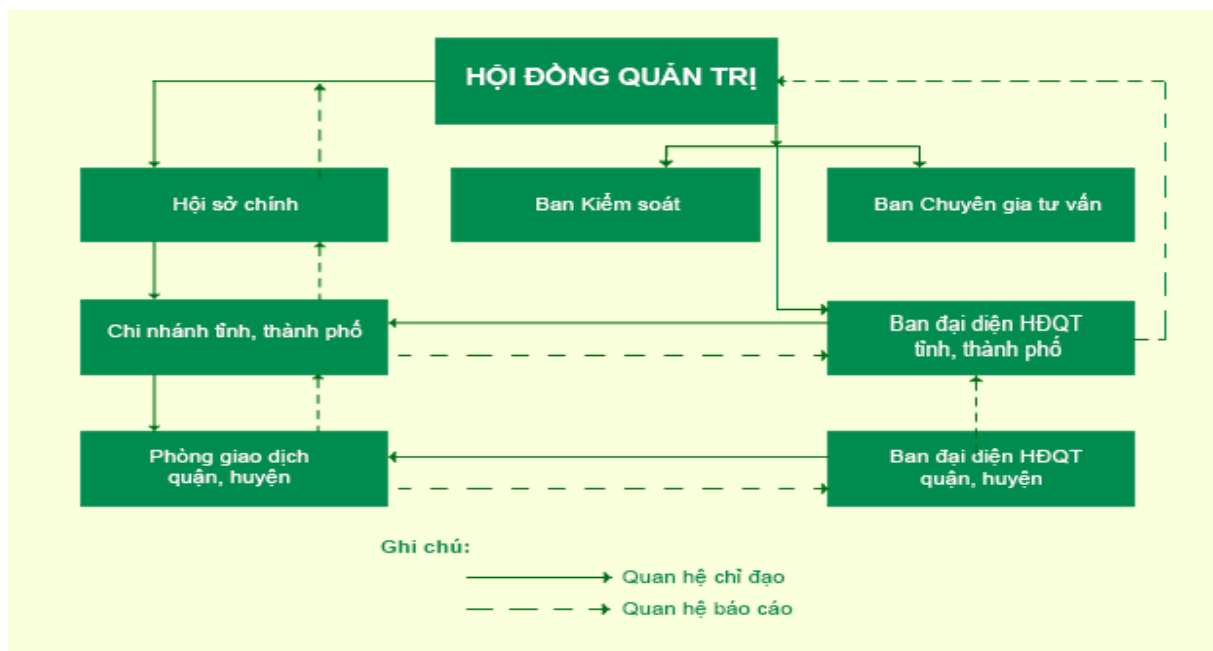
HỘI ĐỒNG QUẢN TRỊ

Hội sở chính

Ban Kiểm soát

Ban Chuyên gia tư vấn

Chi nhánh tỉnh, thành phố

Ban đại diện HĐQT tỉnh, thành phố

Phòng giao dịch quận, huyện

Ban đại diện HĐQT quận, huyện

Ghi chú:

Quan hệ chỉ đạo

Quan hệ báo cáo